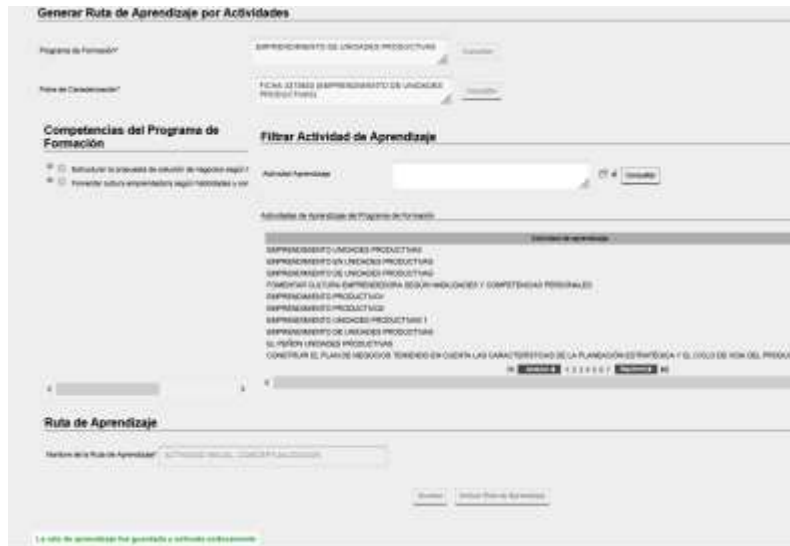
Generar Ruta de Aprendizaje por Actividades

Programa de Formación*
EMPRENDIMIENTO DE UNIDADES PRODUCTIVAS
Consultar

Ficha de Caracterización*
FICHA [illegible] (EMPRENDIMIENTO DE UNIDADES PRODUCTIVAS)
Consultar

Competencias del Programa de Formación

Estructurar la propuesta de solución de negocios según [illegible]
Fomentar cultura emprendedora según habilidades y com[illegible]

Filtrar Actividad de Aprendizaje

Actividad Aprendizaje
Consultar

Actividades de Aprendizaje del Programa de formación

| Actividad de aprendizaje |
|---|
| EMPRENDIMIENTO UNIDADES PRODUCTIVAS |
| EMPRENDIMIENTO EN UNIDADES PRODUCTIVAS |
| EMPRENDIMIENTO DE UNIDADES PRODUCTIVAS |
| FOMENTAR CULTURA EMPRENDEDORA SEGÚN HABILIDADES Y COMPETENCIAS PERSONALES |
| EMPRENDIMIENTO PRODUCTIVO1 |
| EMPRENDIMIENTO PRODUCTIVO2 |
| EMPRENDIMIENTO UNIDADES PRODUCTIVAS 1 |
| EMPRENDIMIENTO DE UNIDADES PRODUCTIVAS |
| EL PEÑON UNIDADES PRODUCTIVAS |
| CONSTRUIR EL PLAN DE NEGOCIOS TENIENDO EN CUENTA LAS CARACTERÍSTICAS DE LA PLANEACIÓN ESTRATÉGICA Y EL CICLO DE VIDA DEL PRODU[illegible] |

Anterior 1 2 3 4 5 6 7 Siguiente

Ruta de Aprendizaje

Nombre de la Ruta de Aprendizaje*
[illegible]

Guardar
Activar Ruta de Aprendizaje

La ruta de aprendizaje fue guardada y activada exitosamente